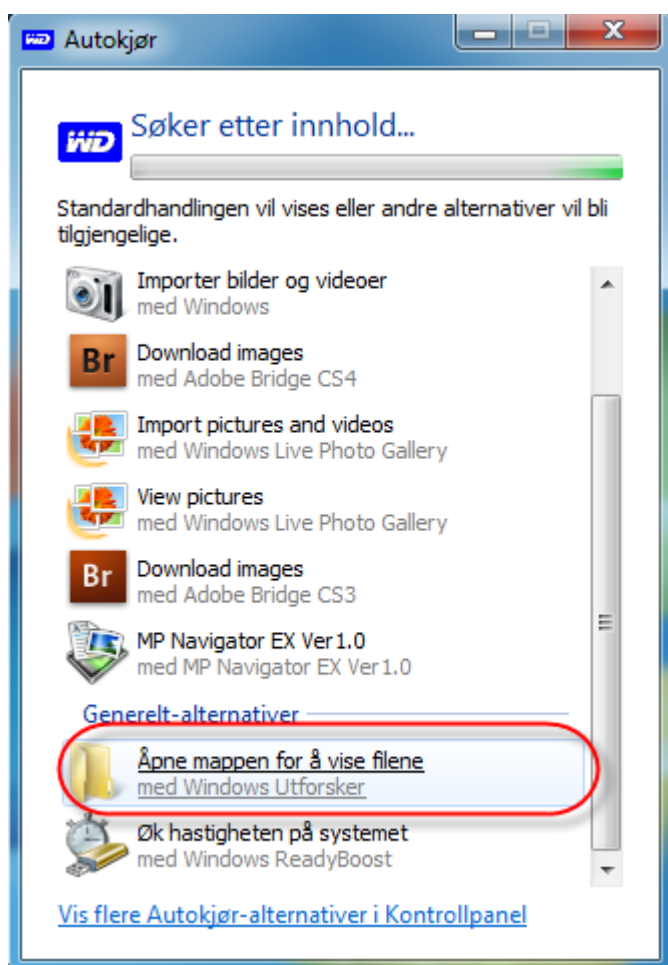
Autokjør

WD

Søker etter innhold...

Standardhandlingen vil vises eller andre alternativer vil bli tilgjengelige.

Importer bilder og videoer
med Windows

Br
Download images
med Adobe Bridge CS4

Import pictures and videos
med Windows Live Photo Gallery

View pictures
med Windows Live Photo Gallery

Br
Download images
med Adobe Bridge CS3

MP Navigator EX Ver1.0
med MP Navigator EX Ver1.0

Generelt-alternativer

Åpne mappen for å vise filene
med Windows Utforsker

Øk hastigheten på systemet
med Windows ReadyBoost

Vis flere Autokjør-alternativer i Kontrollpanel